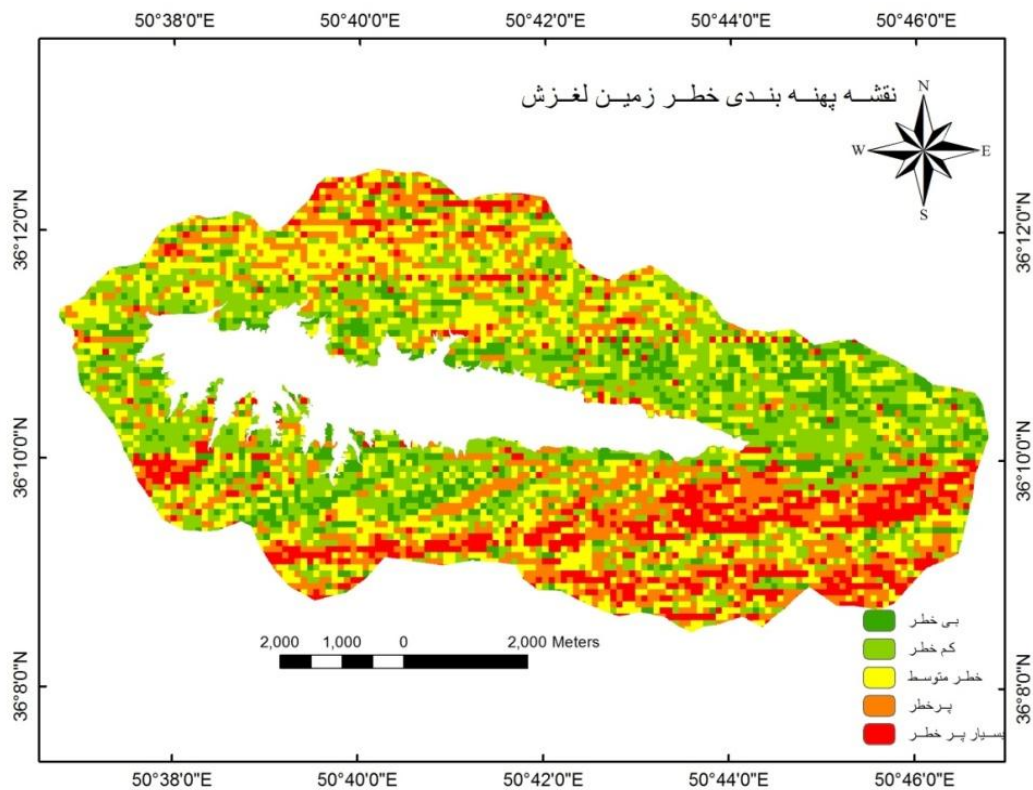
50°38'0"E 50°40'0"E 50°42'0"E 50°44'0"E 50°46'0"E

نقشه پهنه بندی خطر زمین لغزش

N
W E
S

36°12'0"N
36°10'0"N
36°8'0"N

36°12'0"N
36°10'0"N
36°8'0"N

2,000 1,000 0 2,000 Meters

بی خطر
کم خطر
خطر متوسط
پرخطر
بسیار پر خطر

50°38'0"E 50°40'0"E 50°42'0"E 50°44'0"E 50°46'0"E